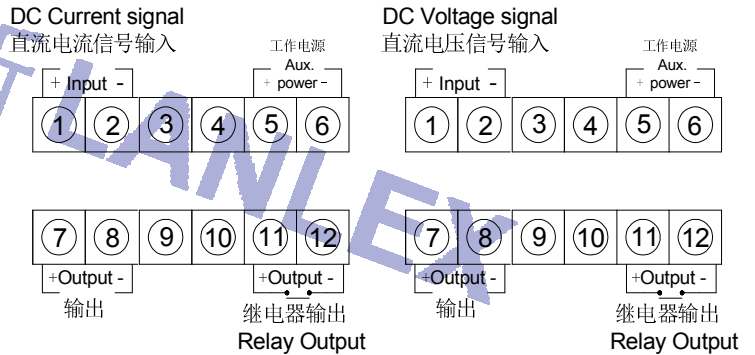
DC Current signal
直流电流信号输入

工作电源
Aux.
+ power −

+ Input -

1 2 3 4 5 6

7 8 9 10 11 12

+Output -
输出

+Output -
继电器输出
Relay Output

DC Voltage signal
直流电压信号输入

工作电源
Aux.
+ power −

+ Input -

1 2 3 4 5 6

7 8 9 10 11 12

+Output -
输出

+Output -
继电器输出
Relay Output

LANLEX